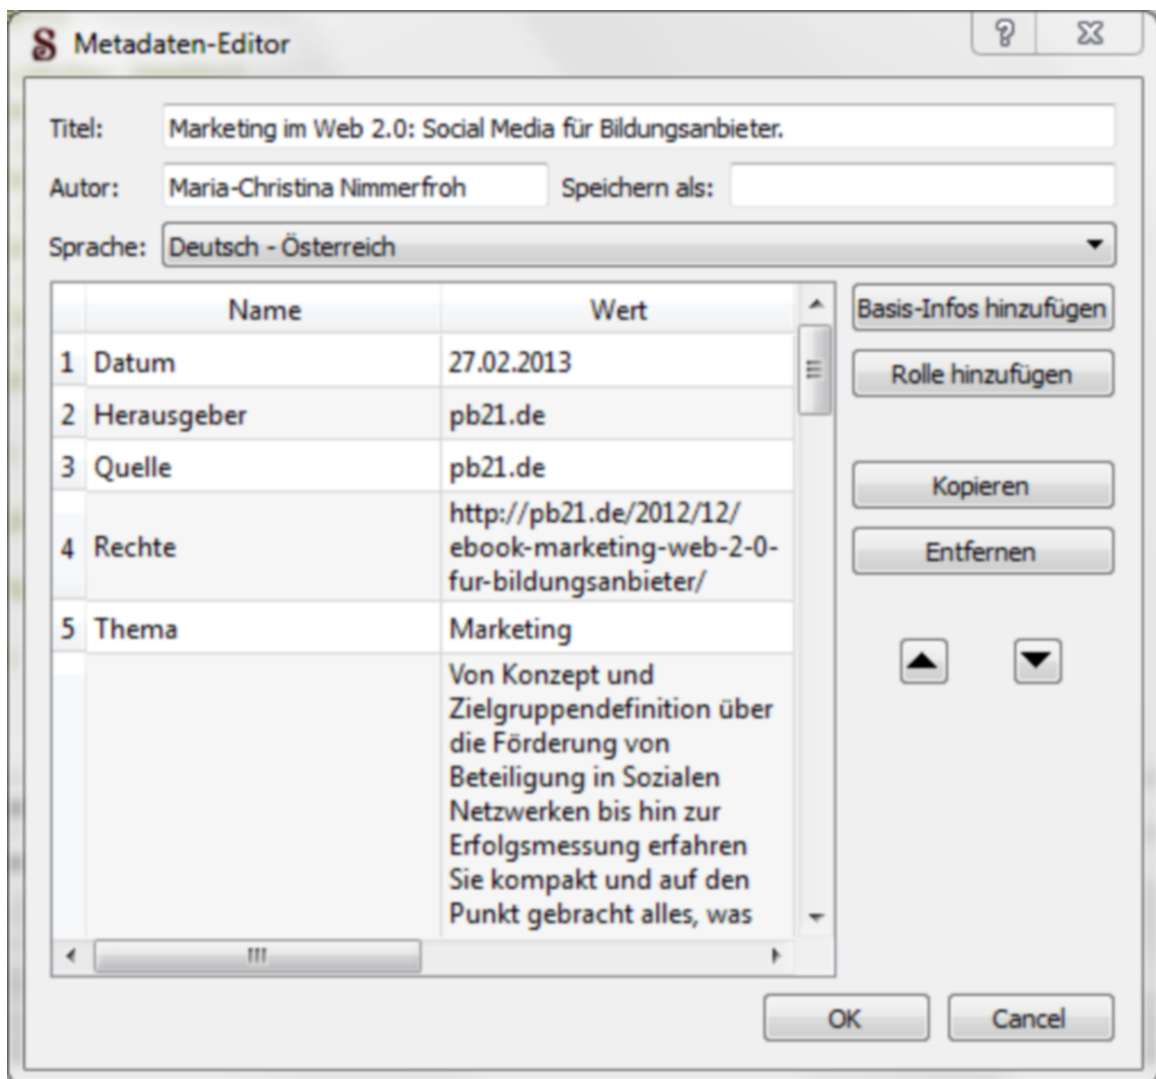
Metadaten-Editor

?

Titel: Marketing im Web 2.0: Social Media für Bildungsanbieter.

Autor: Maria-Christina Nimmerfroh

Speichern als:

Sprache: Deutsch - Österreich

| | Name | Wert |
|---|---|---|
| 1 | Datum | 27.02.2013 |
| 2 | Herausgeber | pb21.de |
| 3 | Quelle | pb21.de |
| 4 | Rechte | http://pb21.de/2012/12/ebook-marketing-web-2-0-fur-bildungsanbieter/ |
| 5 | Thema | Marketing |
| | | Von Konzept und Zielgruppendefinition über die Förderung von Beteiligung in Sozialen Netzwerken bis hin zur Erfolgsmessung erfahren Sie kompakt und auf den Punkt gebracht alles, was |

Basis-Infos hinzufügen

Rolle hinzufügen

Kopieren

Entfernen

OK

Cancel